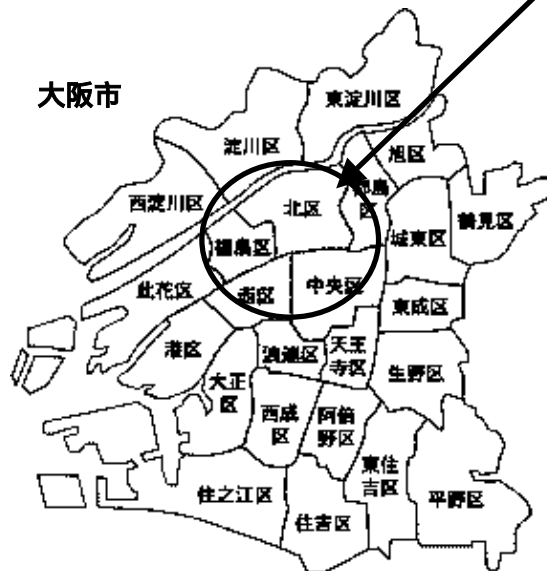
大阪市

東淀川区

淀川区

旭区

西淀川区

北区

都島区

鶴見区

福島区

城東区

此花区

西区

中央区

東成区

港区

浪速区

天王寺区

生野区

大正区

西成区

阿倍野区

東住吉区

住之江区

住吉区

平野区